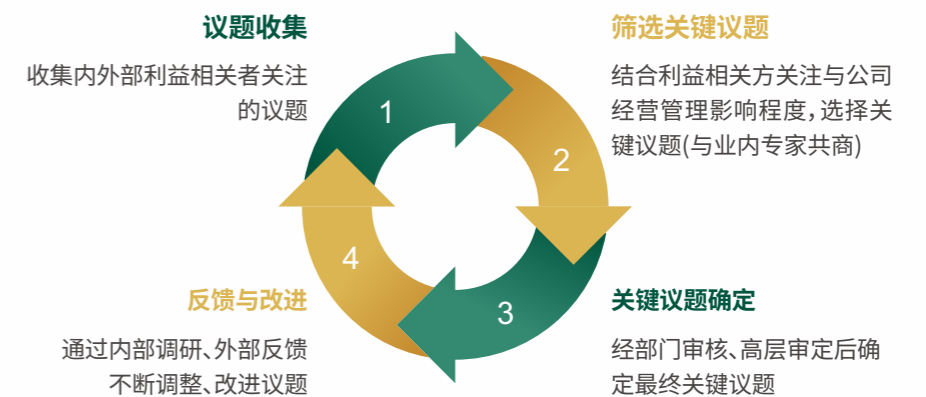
议题收集

收集内外部利益相关者关注的议题

筛选关键议题

结合利益相关方关注与公司经营管理影响程度，选择关键议题(与业内专家共商)

1

2

4

3

反馈与改进

通过内部调研、外部反馈不断调整、改进议题

关键议题确定

经部门审核、高层审定后确定最终关键议题